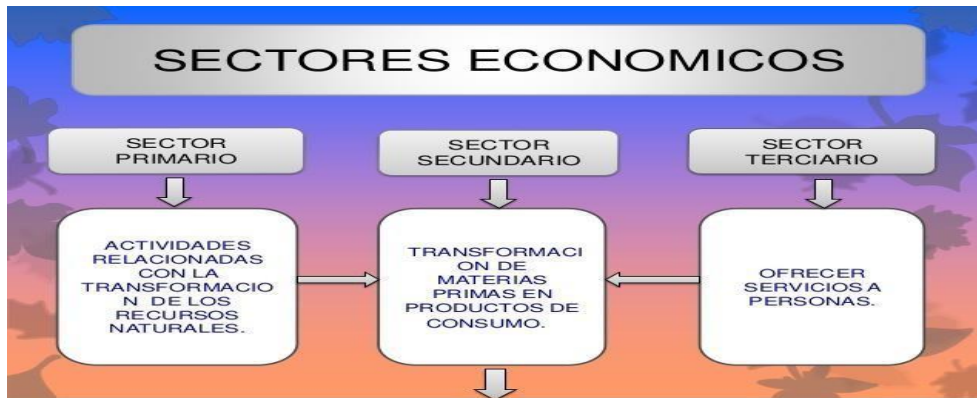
SECTORES ECONOMICOS

SECTOR PRIMARIO

ACTIVIDADES RELACIONADAS CON LA TRANSFORMACIO N DE LOS RECURSOS NATURALES.

SECTOR SECUNDARIO

TRANSFORMACI ON DE MATERIAS PRIMAS EN PRODUCTOS DE CONSUMO.

SECTOR TERCIARIO

OFRECER SERVICIOS A PERSONAS.